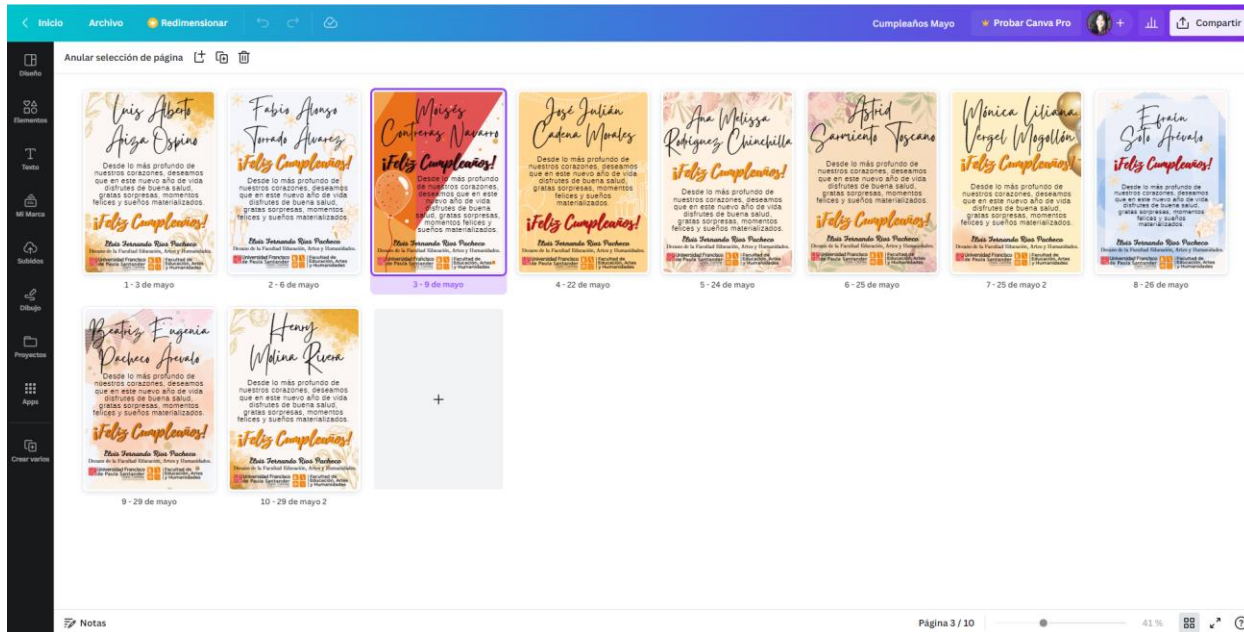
Inicio Archivo Redimensionar Cumpleaños Mayo Probar Canva Pro Compartir

Diseño Elementos Texto Mi Marca Subidos Dibujo Proyectos Apps Crear varios

Anular selección de página

Luis Alberto Aiza Ospino
Desde lo más profundo de nuestros corazones, deseamos que en este nuevo año de vida disfrutes de buena salud, gratas sorpresas, momentos felices y sueños materializados.
¡Feliz Cumpleaños!
Elvis Fernando Rios Pacheco
Decano de la Facultad Educación, Artes y Humanidades.
Universidad Francisco de Paula Santander | Facultad de Educación, Artes y Humanidades
1 - 3 de mayo

Fabio Alonso Torrado Alvarez
¡Feliz Cumpleaños!
Desde lo más profundo de nuestros corazones, deseamos que en este nuevo año de vida disfrutes de buena salud, gratas sorpresas, momentos felices y sueños materializados.
Elvis Fernando Rios Pacheco
Decano de la Facultad Educación, Artes y Humanidades.
2 - 6 de mayo

Moisés Contreras Navarro
¡Feliz Cumpleaños!
Desde lo más profundo de nuestros corazones, deseamos que en este nuevo año de vida disfrutes de buena salud, gratas sorpresas, momentos felices y sueños materializados.
Elvis Fernando Rios Pacheco
Decano de la Facultad Educación, Artes y Humanidades.
3 - 9 de mayo

José Julián Cadena Morales
Desde lo más profundo de nuestros corazones, deseamos que en este nuevo año de vida disfrutes de buena salud, gratas sorpresas, momentos felices y sueños materializados.
¡Feliz Cumpleaños!
Elvis Fernando Rios Pacheco
4 - 22 de mayo

Ana Melissa Rodríguez Chinchilla
¡Feliz Cumpleaños!
Desde lo más profundo de nuestros corazones, deseamos que en este nuevo año de vida disfrutes de buena salud, gratas sorpresas, momentos felices y sueños materializados.
Elvis Fernando Rios Pacheco
5 - 24 de mayo

Astrid Sarmiento Toscano
Desde lo más profundo de nuestros corazones, deseamos que en este nuevo año de vida disfrutes de buena salud, gratas sorpresas, momentos felices y sueños materializados.
¡Feliz Cumpleaños!
Elvis Fernando Rios Pacheco
6 - 25 de mayo

Mónica Liliana Vergel Mogollón
¡Feliz Cumpleaños!
Desde lo más profundo de nuestros corazones, deseamos que en este nuevo año de vida disfrutes de buena salud, gratas sorpresas, momentos felices y sueños materializados.
Elvis Fernando Rios Pacheco
7 - 25 de mayo 2

Efraín Soto Arévalo
¡Feliz Cumpleaños!
Desde lo más profundo de nuestros corazones, deseamos que en este nuevo año de vida disfrutes de buena salud, gratas sorpresas, momentos felices y sueños materializados.
Elvis Fernando Rios Pacheco
8 - 26 de mayo

Beatriz Eugenia Pacheco Arevalo
Desde lo más profundo de nuestros corazones, deseamos que en este nuevo año de vida disfrutes de buena salud, gratas sorpresas, momentos felices y sueños materializados.
¡Feliz Cumpleaños!
Elvis Fernando Rios Pacheco
9 - 29 de mayo

Henry Molina Rivera
Desde lo más profundo de nuestros corazones, deseamos que en este nuevo año de vida disfrutes de buena salud, gratas sorpresas, momentos felices y sueños materializados.
¡Feliz Cumpleaños!
Elvis Fernando Rios Pacheco
10 - 29 de mayo 2

+

Notas
Página 3 / 10
41 %